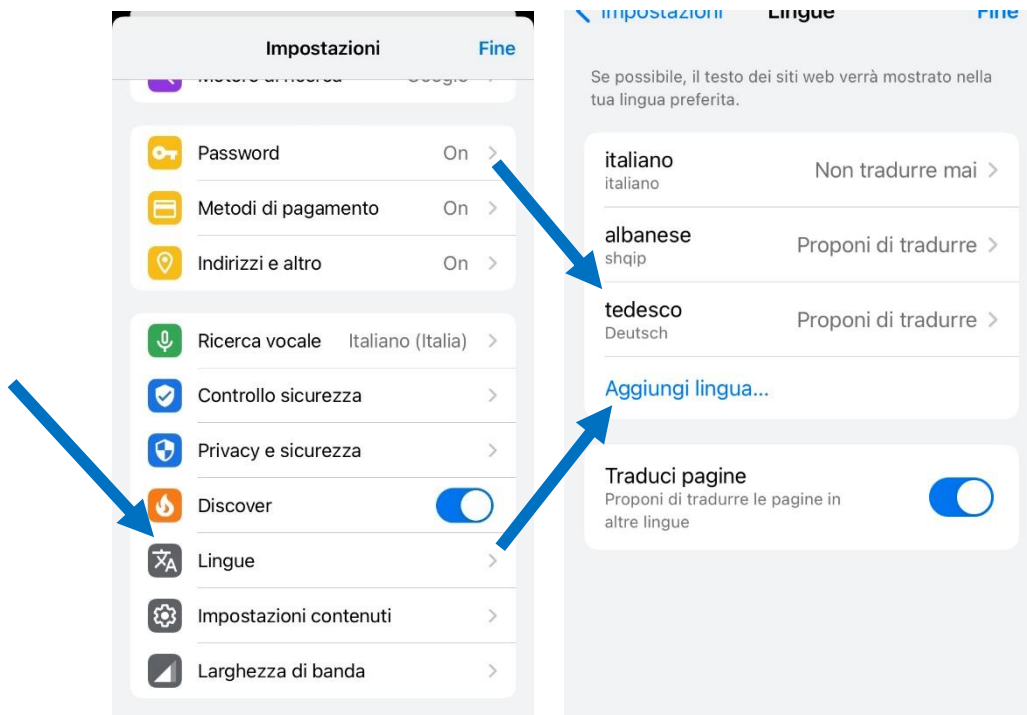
Impostazioni
Fine

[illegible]

Password On
Metodi di pagamento On
Indirizzi e altro On

Ricerca vocale Italiano (Italia)
Controllo sicurezza
Privacy e sicurezza
Discover
Lingue
Impostazioni contenuti
Larghezza di banda

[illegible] Lingue Fine

Se possibile, il testo dei siti web verrà mostrato nella tua lingua preferita.

italiano
italiano
Non tradurre mai

albanese
shqip
Proponi di tradurre

tedesco
Deutsch
Proponi di tradurre

Aggiungi lingua...

Traduci pagine
Proponi di tradurre le pagine in altre lingue